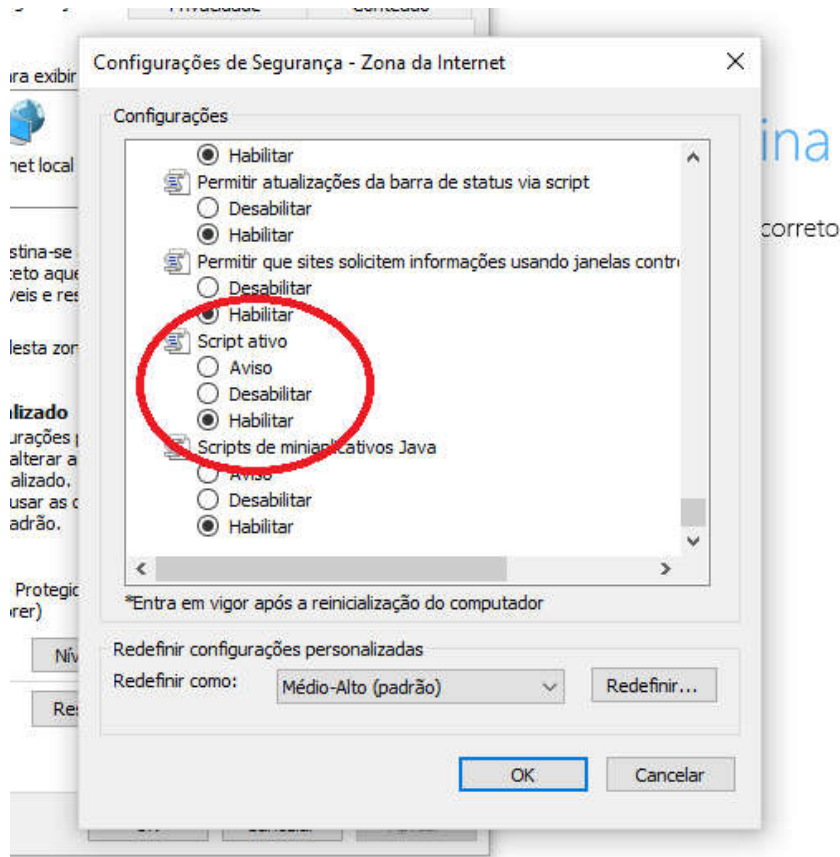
Privacidade | Conteúdo
ara exibir
net local
stina-se
eto aque
veis e res
esta zon
lizado
urações
alterar a
alizado.
usar as
adrão.
Protegio
rer)
Nív
Res

ina
correto

Configurações de Segurança - Zona da Internet

Configurações

Habilitar
Permitir atualizações da barra de status via script
Desabilitar
Habilitar
Permitir que sites solicitem informações usando janelas contr
Desabilitar
Habilitar
Script ativo
Aviso
Desabilitar
Habilitar
Scripts de miniaplicativos Java
Aviso
Desabilitar
Habilitar

*Entra em vigor após a reinicialização do computador

Redefinir configurações personalizadas
Redefinir como: Médio-Alto (padrão) Redefinir...

OK Cancelar